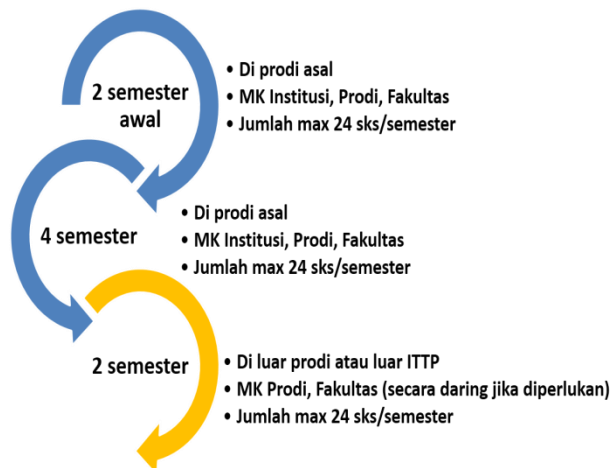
2 semester awal

• Di prodi asal
• MK Institusi, Prodi, Fakultas
• Jumlah max 24 sks/semester

4 semester

• Di prodi asal
• MK Institusi, Prodi, Fakultas
• Jumlah max 24 sks/semester

2 semester

• Di luar prodi atau luar ITTP
• MK Prodi, Fakultas (secara daring jika diperlukan)
• Jumlah max 24 sks/semester